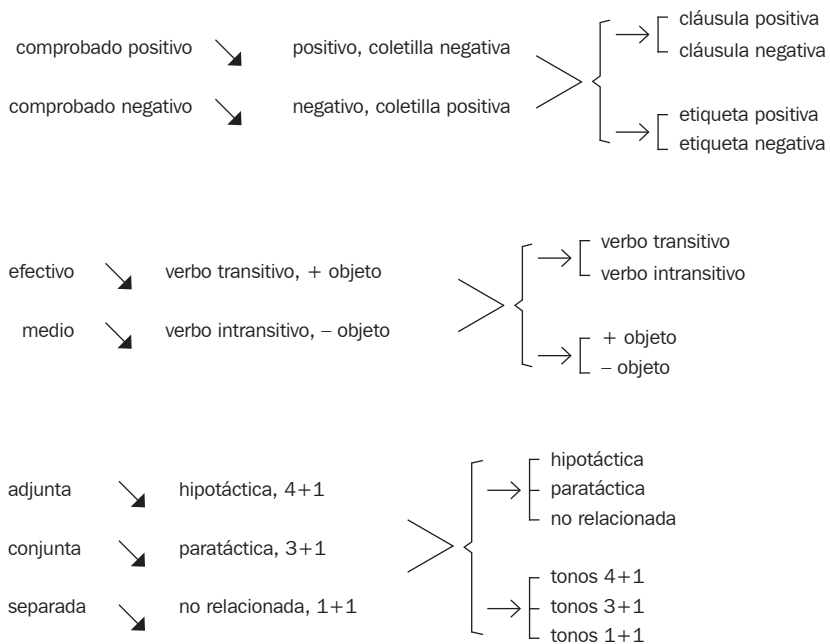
comprobado positivo ↘ positivo, coletilla negativa

comprobado negativo ↘ negativo, coletilla positiva

→ cláusula positiva
cláusula negativa

→ etiqueta positiva
etiqueta negativa

efectivo ↘ verbo transitivo, + objeto

medio ↘ verbo intransitivo, – objeto

→ verbo transitivo
verbo intransitivo

→ + objeto
– objeto

adjunta ↘ hipotáctica, 4+1

conjunta ↘ paratáctica, 3+1

separada ↘ no relacionada, 1+1

→ hipotáctica
paratáctica
no relacionada

→ tonos 4+1
tonos 3+1
tonos 1+1